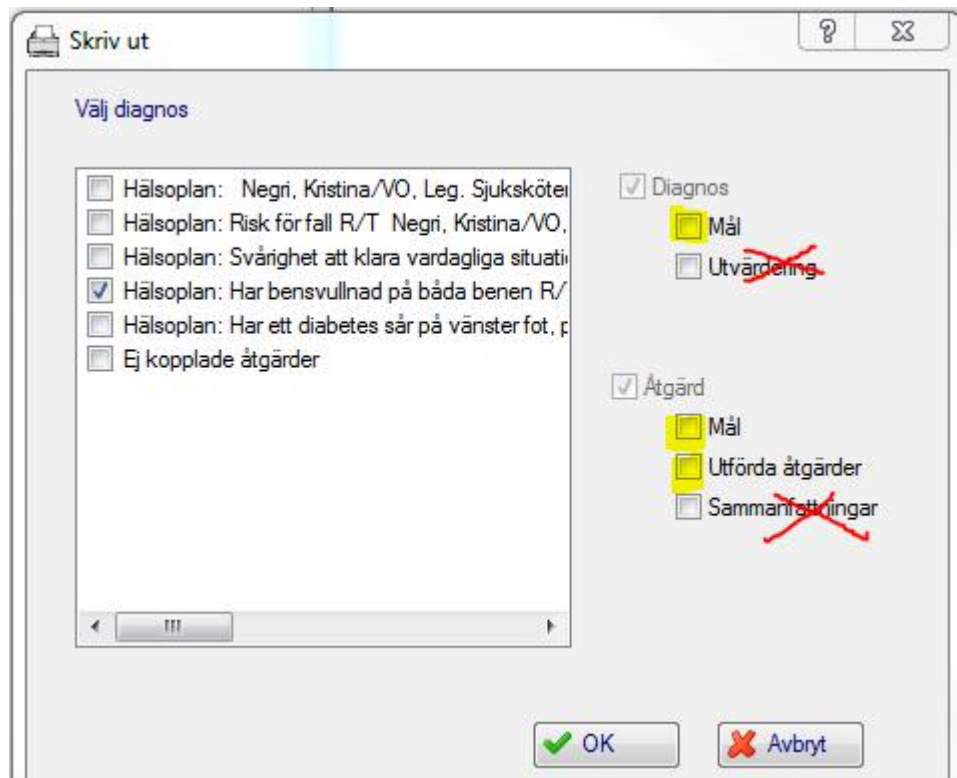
Skriv ut

?

Välj diagnos

Hälsoplan: Negri, Kristina/VO, Leg. Sjuksköter
Hälsoplan: Risk för fall R/T Negri, Kristina/VO,
Hälsoplan: Svårighet att klara vardagliga situati
Hälsoplan: Har bensvullnad på båda benen R/
Hälsoplan: Har ett diabetes sår på vänster fot, p
Ej kopplade åtgärder

Diagnos
Mål
Utvärdering

Åtgärd
Mål
Utförda åtgärder
Sammanfattningar

OK
Avbryt